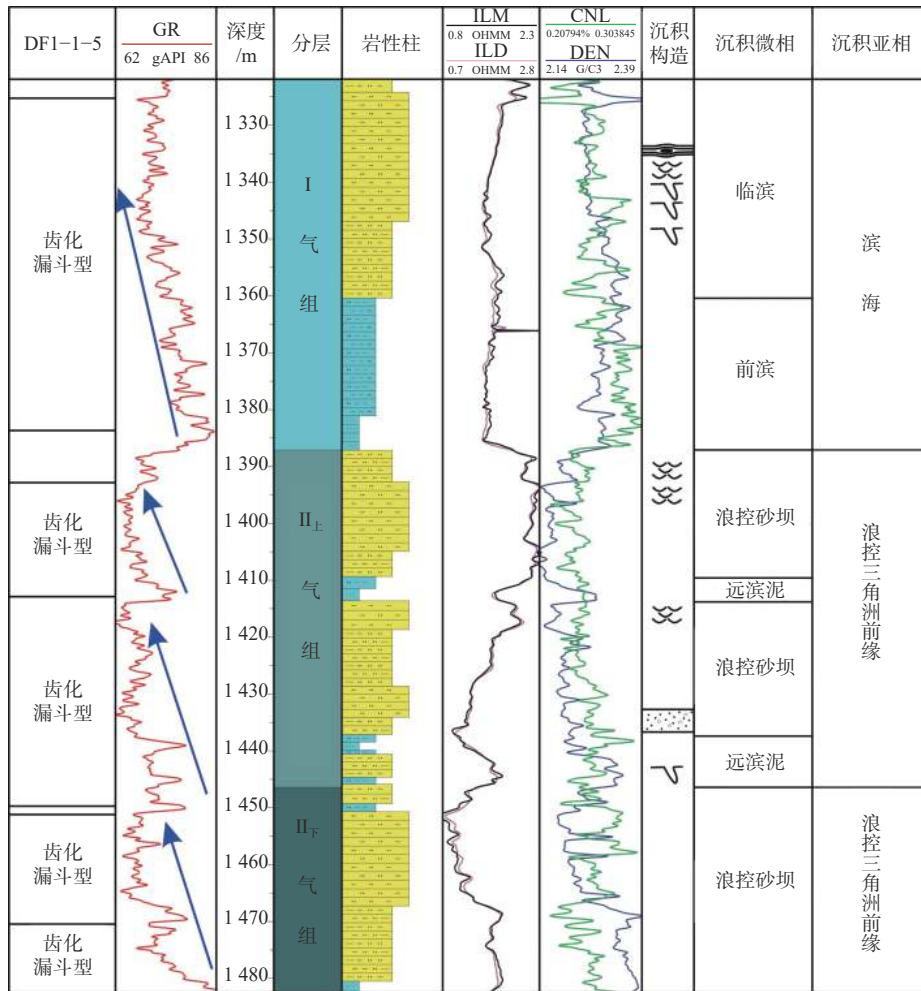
| DF1-1-5 | GR 62 gAPI 86 | 深度 /m | 分层 | 岩性柱 | ILM 0.8 OHMM 2.3 ILD 0.7 OHMM 2.8 | CNL 0.20794% 0.303845 DEN 2.14 G/C3 2.39 | 沉积构造 | 沉积微相 | 沉积亚相 |
|---|---|---|---|---|---|---|---|---|---|
| 齿化漏斗型 | | 1 330 1 340 1 350 1 360 1 370 1 380 | I 气组 | | | | | 临滨 | 滨海 |
| | | | | | | | | 前滨 | |
| 齿化漏斗型 | | 1 390 1 400 1 410 | $\text{II}_{上}$ 气组 | | | | | 浪控砂坝 | 浪控三角洲前缘 |
| | | | | | | | | 远滨泥 | |
| 齿化漏斗型 | | 1 420 1 430 1 440 | | | | | | 浪控砂坝 | |
| | | | | | | | | 远滨泥 | |
| 齿化漏斗型 | | 1 450 1 460 1 470 | $\text{II}_{下}$ 气组 | | | | | 浪控砂坝 | 浪控三角洲前缘 |
| 齿化漏斗型 | | 1 480 | | | | | | | |